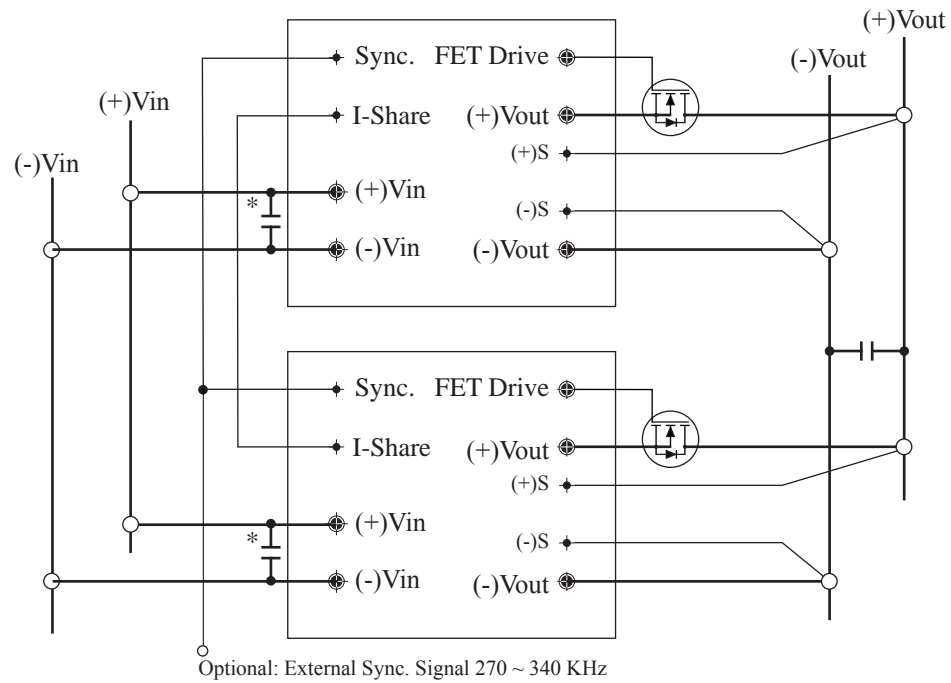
(+)Vout

(-)Vout

(+)Vin

(-)Vin

Sync. FET Drive

I-Share (+)Vout

(+)S

(+)Vin

*

(-)S

(-)Vin (-)Vout

Sync. FET Drive

I-Share (+)Vout

(+)S

(+)Vin

*

(-)S

(-)Vin (-)Vout

Optional: External Sync. Signal 270 ~ 340 KHz